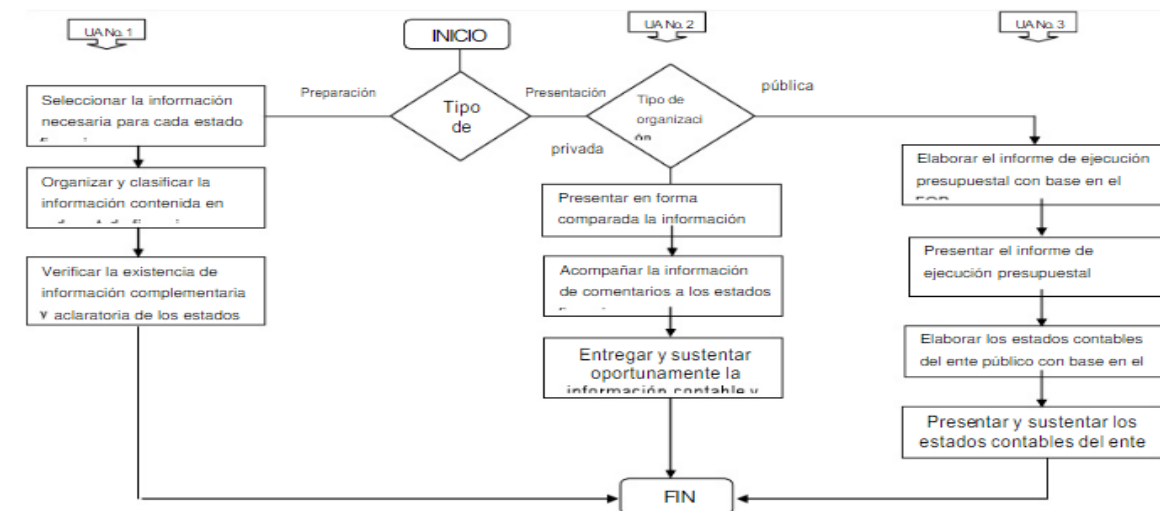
UA No. 1

INICIO

UA No. 2

UA No. 3

Seleccionar la información necesaria para cada estado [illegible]

Preparación

Tipo de

Presentación

Tipo de organización

pública

privada

Organizar y clasificar la información contenida en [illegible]

Presentar en forma comparada la información

Elaborar el informe de ejecución presupuestal con base en el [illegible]

Presentar el informe de ejecución presupuestal

Verificar la existencia de información complementaria y aclaratoria de los estados

Acompañar la información de comentarios a los estados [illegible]

Elaborar los estados contables del ente público con base en el

Entregar y sustentar oportunamente la información contable y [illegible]

Presentar y sustentar los estados contables del ente

FIN